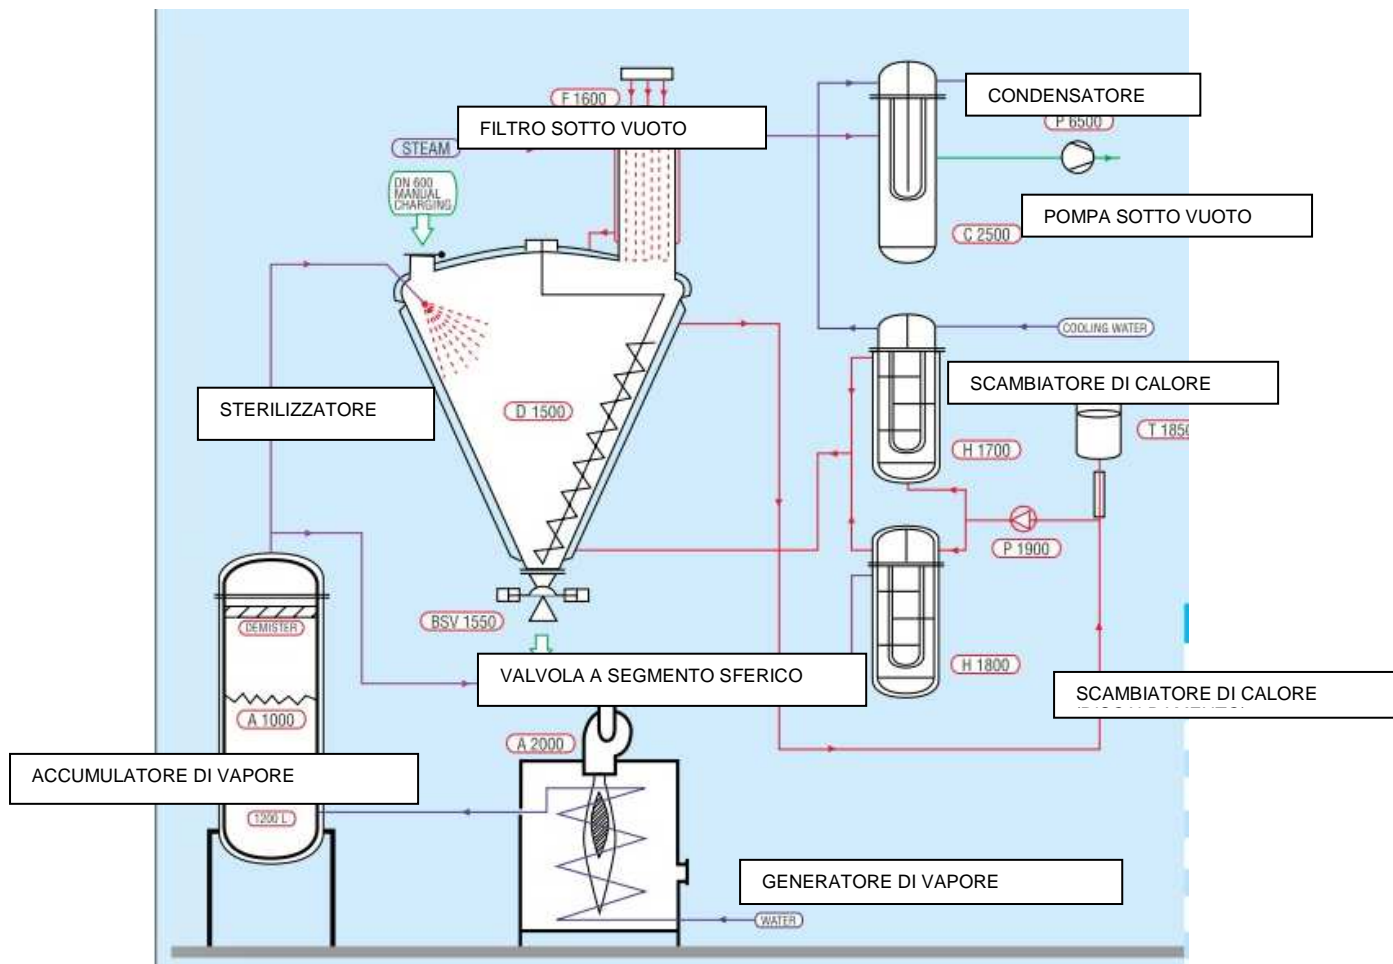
F 1600

FILTRO SOTTO VUOTO

CONDENSATORE

P 6500

STEAM

DN 600 MANUAL CHARGING

POMPA SOTTO VUOTO

C 2500

COOLING WATER

SCAMBIATORE DI CALORE

T 185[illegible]

STERILIZZATORE

D 1500

H 1700

P 1900

BSV 1550

DEMISTER

VALVOLA A SEGMENTO SFERICO

H 1800

SCAMBIATORE DI CALORE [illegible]

A 1000

A 2000

ACCUMULATORE DI VAPORE

1200 L

GENERATORE DI VAPORE

WATER